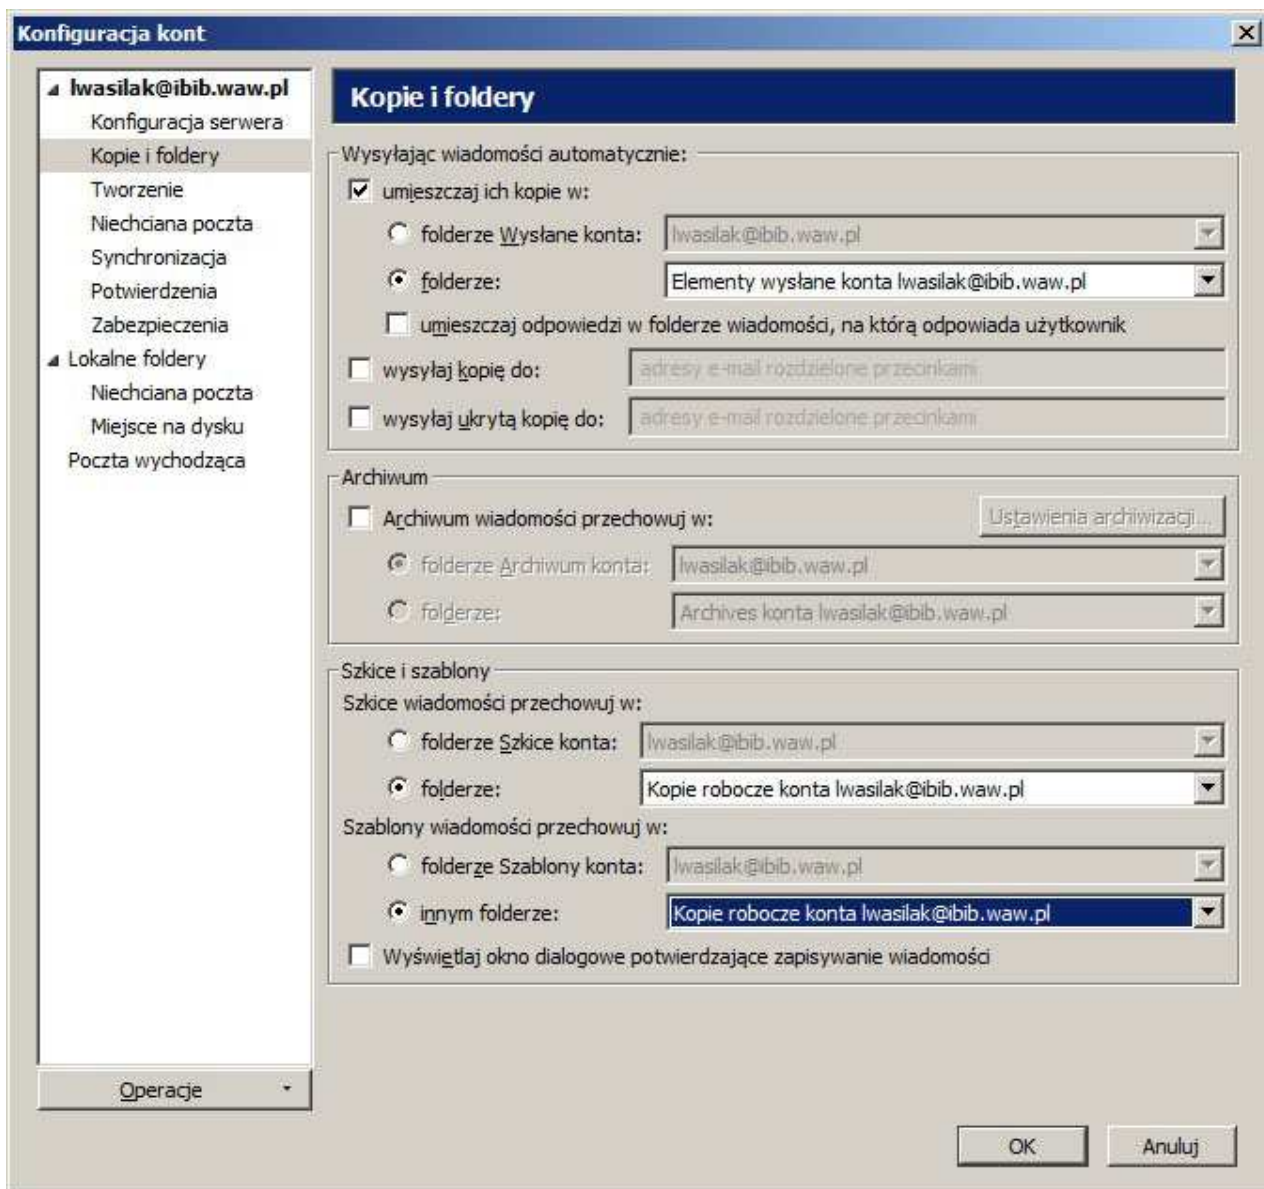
Konfiguracja kont

lwasilak@ibib.waw.pl
Konfiguracja serwera
Kopie i foldery
Tworzenie
Niechciana poczta
Synchronizacja
Potwierdzenia
Zabezpieczenia
Lokalne foldery
Niechciana poczta
Miejsce na dysku
Poczta wychodząca

Operacje

Kopie i foldery

Wysyłając wiadomości automatycznie:
umieszczaj ich kopie w:
folderze Wysłane konta: lwasilak@ibib.waw.pl
folderze: Elementy wysłane konta lwasilak@ibib.waw.pl
umieszczaj odpowiedzi w folderze wiadomości, na którą odpowiada użytkownik
wysyłaj kopię do: adresy e-mail rozdzielone przecinkami
wysyłaj ukrytą kopię do: adresy e-mail rozdzielone przecinkami

Archiwum
Archiwum wiadomości przechowuj w:
Ustawienia archiwizacji...
folderze Archiwum konta: lwasilak@ibib.waw.pl
folderze: Archives konta lwasilak@ibib.waw.pl

Szkice i szablony
Szkice wiadomości przechowuj w:
folderze Szkice konta: lwasilak@ibib.waw.pl
folderze: Kopie robocze konta lwasilak@ibib.waw.pl
Szablony wiadomości przechowuj w:
folderze Szablony konta: lwasilak@ibib.waw.pl
innym folderze: Kopie robocze konta lwasilak@ibib.waw.pl
Wyświetlaj okno dialogowe potwierdzające zapisywanie wiadomości

OK
Anuluj